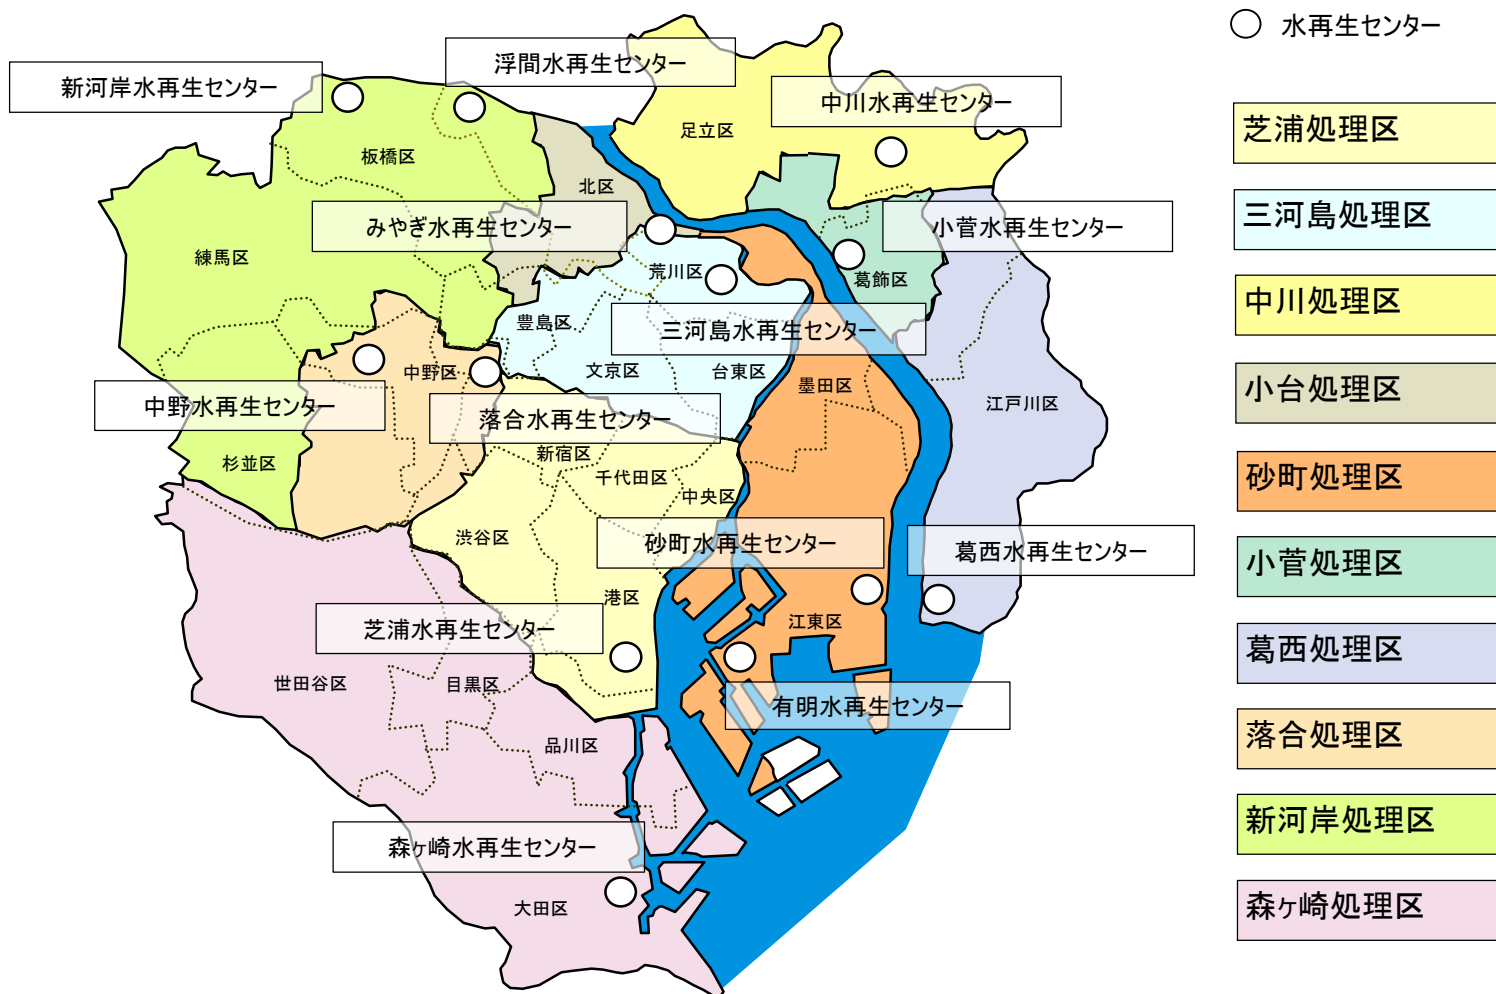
○ 水再生センター

芝浦処理区
三河島処理区
中川処理区
小台処理区
砂町処理区
小菅処理区
葛西処理区
落合処理区
新河岸処理区
森ヶ崎処理区

新河岸水再生センター
浮間水再生センター
中川水再生センター
足立区
板橋区
北区
みやぎ水再生センター
小菅水再生センター
練馬区
荒川区
葛飾区
豊島区
三河島水再生センター
中野区
文京区
台東区
墨田区
江戸川区
中野水再生センター
落合水再生センター
杉並区
新宿区
千代田区
中央区
渋谷区
砂町水再生センター
葛西水再生センター
港区
江東区
芝浦水再生センター
世田谷区
目黒区
有明水再生センター
品川区
森ヶ崎水再生センター
大田区